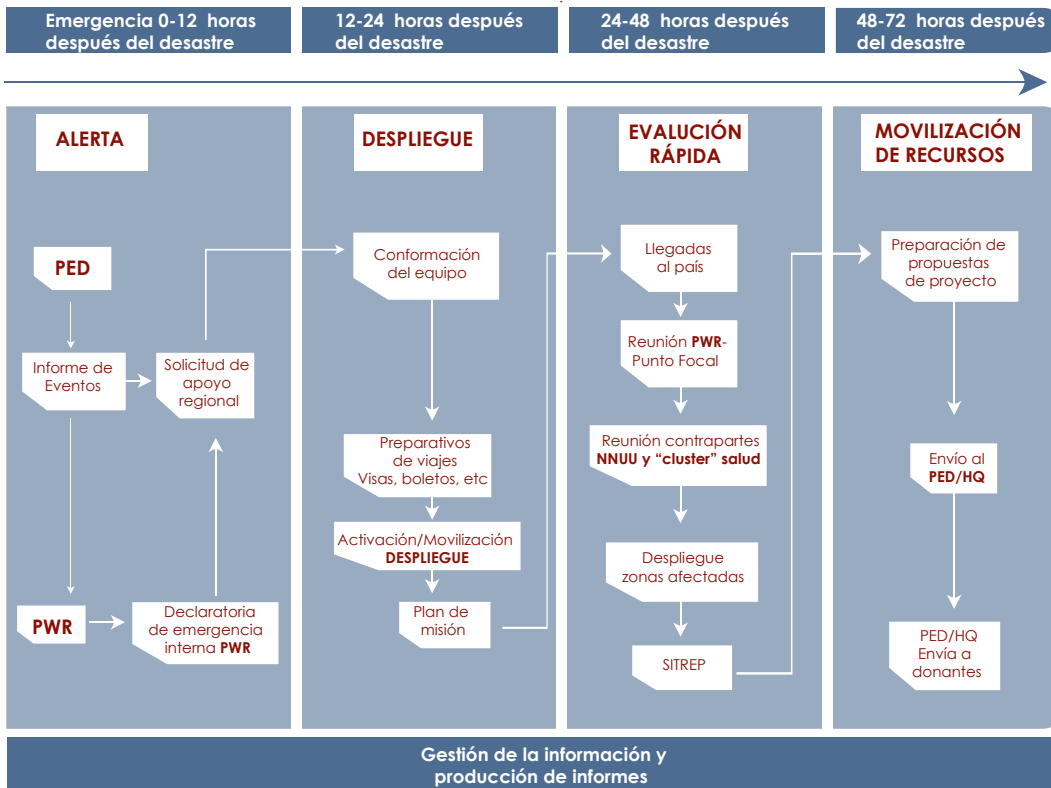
Emergencia 0-12 horas después del desastre

12-24 horas después del desastre

24-48 horas después del desastre

48-72 horas después del desastre

ALERTA

PED

Informe de Eventos

Solicitud de apoyo regional

PWR

Declaratoria de emergencia interna PWR

DESPLIEGUE

Conformación del equipo

Preparativos de viajes Visas, boletos, etc

Activación/Movilización DESPLIEGUE

Plan de misión

EVALUCIÓN RÁPIDA

Llegadas al país

Reunión PWR-Punto Focal

Reunión contrapartes NNUU y "cluster" salud

Despliegue zonas afectadas

SITREP

MOVILIZACIÓN DE RECURSOS

Preparación de propuestas de proyecto

Envío al PED/HQ

PED/HQ Envía a donantes

Gestión de la información y producción de informes